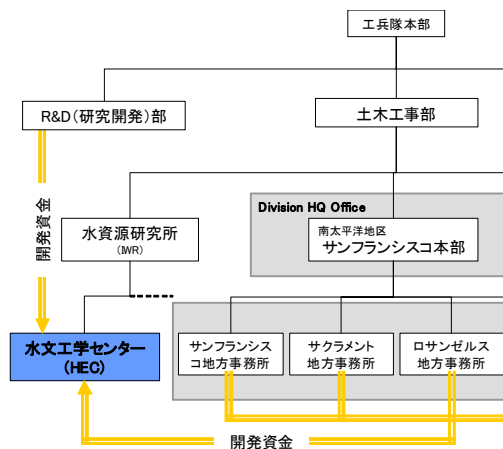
工兵隊本部

R&D(研究開発)部

土木工事部

開発資金

水資源研究所
(IWR)

Division HQ Office

南太平洋地区
サンフランシスコ本部

水文工学センター
(HEC)

サンフランシスコ地方事務所

サクラメント地方事務所

ロサンゼルス地方事務所

開発資金